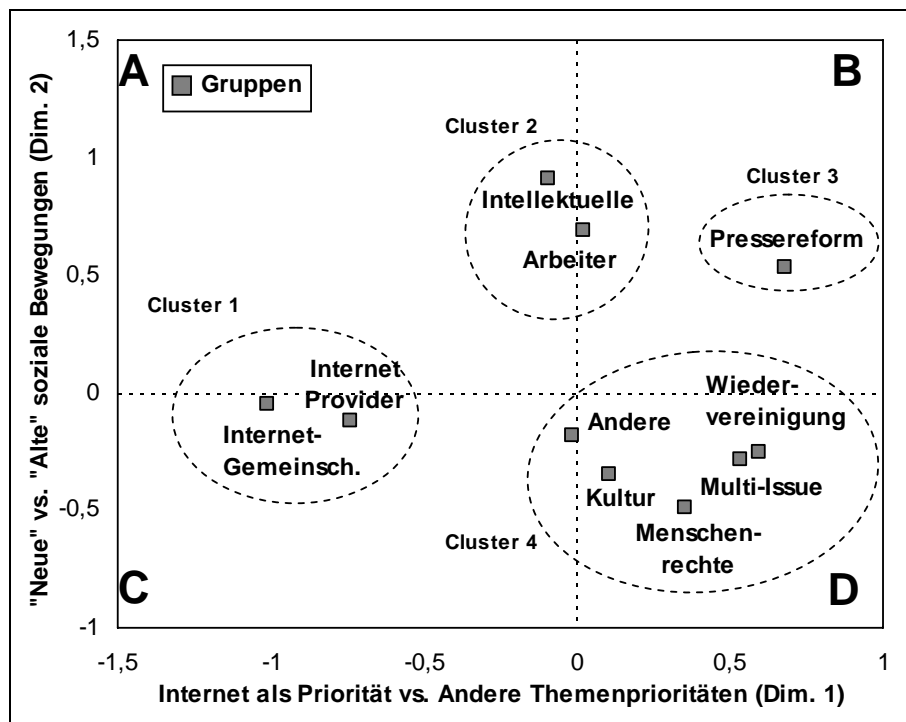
A
Gruppen
B
C
D

Cluster 1
Cluster 2
Cluster 3
Cluster 4

Intellektuelle
Arbeiter
Pressereform
Internet Provider
Internet-Gemeinsch.
Wiedervereinigung
Andere
Kultur
Multi-Issue
Menschenrechte

"Neue" vs. "Alte" soziale Bewegungen (Dim. 2)

1,5
1
0,5
0
-0,5
-1

-1,5
-1
-0,5
0
0,5
1

Internet als Priorität vs. Andere Themenprioritäten (Dim. 1)